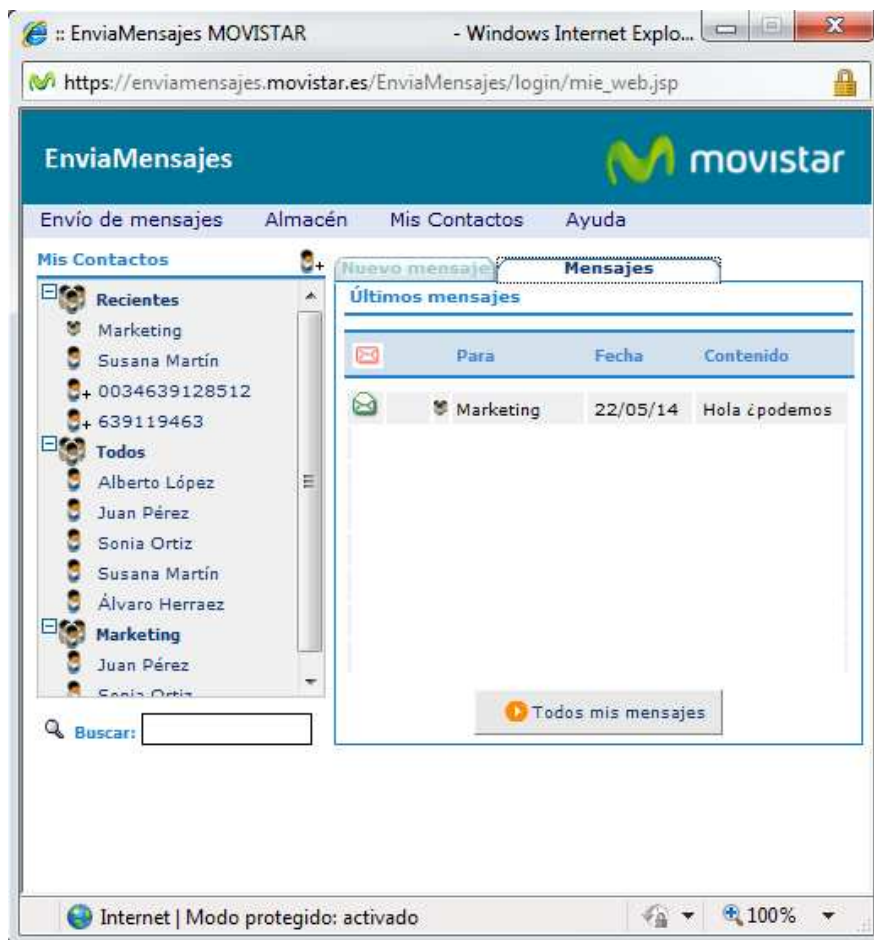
:: EnviaMensajes MOVISTAR - Windows Internet Explo...

https://enviamensajes.movistar.es/EnviaMensajes/login/mie_web.jsp

EnviaMensajes

movistar

Envío de mensajes Almacén Mis Contactos Ayuda

Mis Contactos

Recientes
Marketing
Susana Martín
0034639128512
639119463
Todos
Alberto López
Juan Pérez
Sonia Ortiz
Susana Martín
Álvaro Herraez
Marketing
Juan Pérez
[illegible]

Buscar:

Nuevo mensaje Mensajes

Últimos mensajes

| | Para | Fecha | Contenido |
|---|---|---|---|
| | Marketing | 22/05/14 | Hola ¿podemos |

Todos mis mensajes

Internet | Modo protegido: activado

100%